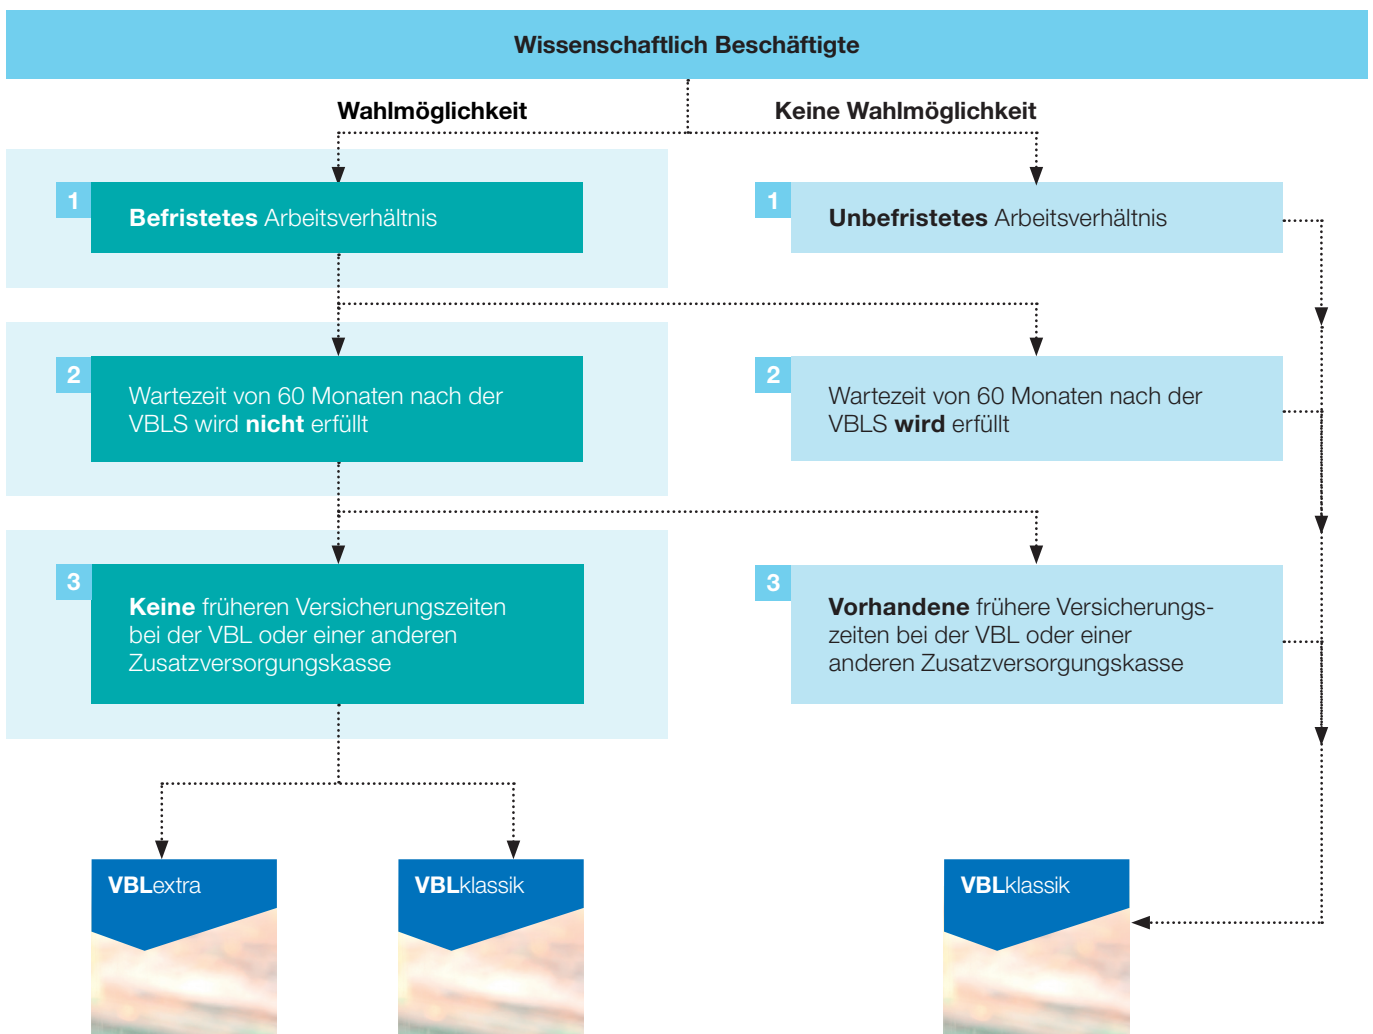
Wissenschaftlich Beschäftigte

Wahlmöglichkeit

Keine Wahlmöglichkeit

1 Befristetes Arbeitsverhältnis

2 Wartezeit von 60 Monaten nach der VBLS wird nicht erfüllt

3 Keine früheren Versicherungszeiten bei der VBL oder einer anderen Zusatzversorgungskasse

1 Unbefristetes Arbeitsverhältnis

2 Wartezeit von 60 Monaten nach der VBLS wird erfüllt

3 Vorhandene frühere Versicherungszeiten bei der VBL oder einer anderen Zusatzversorgungskasse

VBLextra

VBLklassik

VBLklassik